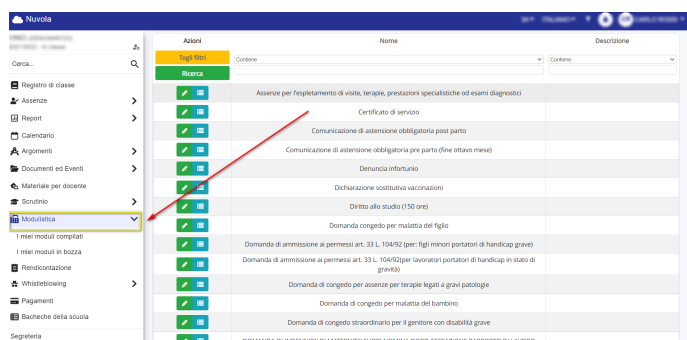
Nuvola

Cerca...

Registro di classe
Assenze
Report
Calendario
Argomenti
Documenti ed Eventi
Materiale per docente
Scrutinio
Modulistica
I miei moduli compilati
I miei moduli in bozza
Rendicontazione
Whistleblowing
Pagamenti
Bacheche della scuola
Segreteria

| Azioni | Nome | Descrizione |
|---|---|---|
| Togli filtri | Contiene | Contiene |
| Ricerca | | |
| | Assenze per l'espletamento di visite, terapie, prestazioni specialistiche od esami diagnostici | |
| | Certificato di servizio | |
| | Comunicazione di astensione obbligatoria post parto | |
| | Comunicazione di astensione obbligatoria pre parto (fine ottavo mese) | |
| | Denuncia infortunio | |
| | Dichiarazione sostitutiva vaccinazioni | |
| | Diritto allo studio (150 ore) | |
| | Domanda congedo per malattia del figlio | |
| | Domanda di ammissione ai permessi art. 33 L. 104/92 (per: figli minori portatori di handicap grave) | |
| | Domanda di ammissione ai permessi art. 33 L. 104/92(per lavoratori portatori di handicap in stato di gravità) | |
| | Domanda di congedo per assenze per terapie legati a gravi patologie | |
| | Domanda di congedo per malattia del bambino | |
| | Domanda di congedo straordinario per il genitore con disabilità grave | |
| | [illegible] | |